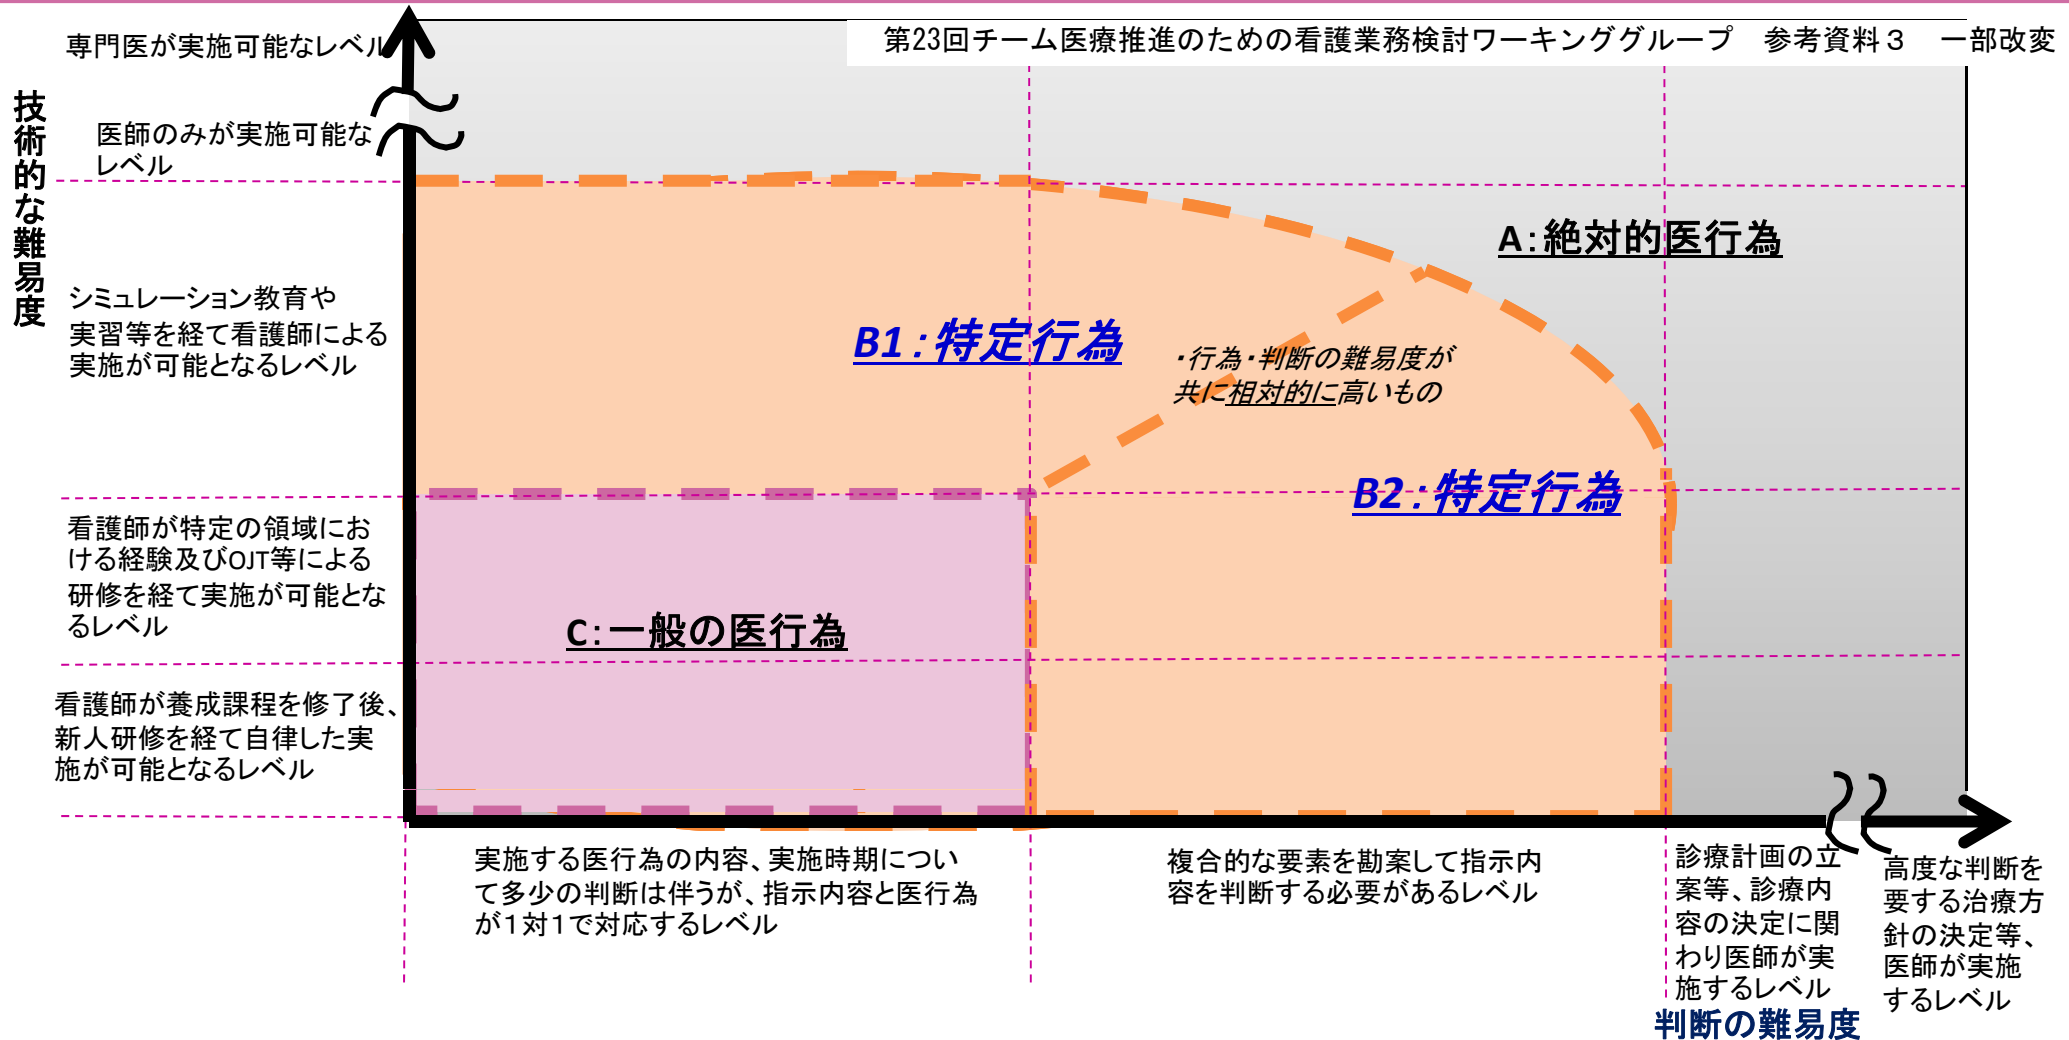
第23回チーム医療推進のための看護業務検討ワーキンググループ　参考資料３　一部改変

専門医が実施可能なレベル

技術的な難易度

医師のみが実施可能なレベル

シミュレーション教育や実習等を経て看護師による実施が可能となるレベル

看護師が特定の領域における経験及びOJT等による研修を経て実施が可能となるレベル

看護師が養成課程を修了後、新人研修を経て自律した実施が可能となるレベル

A:絶対的医行為

B1：特定行為

・行為・判断の難易度が共に相対的に高いもの

B2：特定行為

C:一般の医行為

実施する医行為の内容、実施時期について多少の判断は伴うが、指示内容と医行為が１対１で対応するレベル

複合的な要素を勘案して指示内容を判断する必要があるレベル

診療計画の立案等、診療内容の決定に関わり医師が実施するレベル

高度な判断を要する治療方針の決定等、医師が実施するレベル

判断の難易度